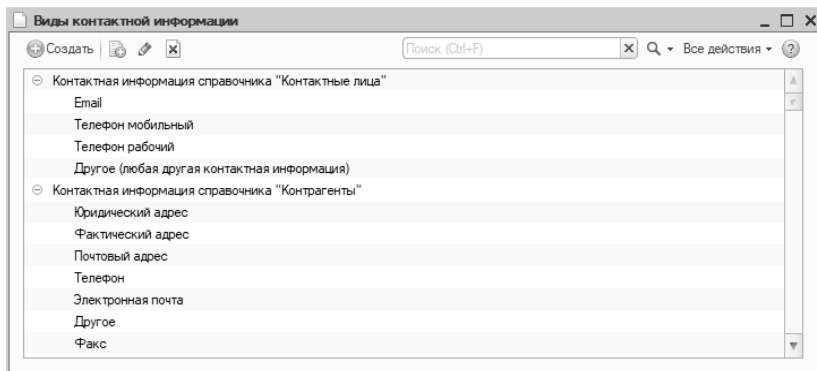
Виды контактной информации

Создать

Поиск (Ctrl+F)

Все действия

?

Контактная информация справочника "Контактные лица"

Email

Телефон мобильный

Телефон рабочий

Другое (любая другая контактная информация)

Контактная информация справочника "Контрагенты"

Юридический адрес

Фактический адрес

Почтовый адрес

Телефон

Электронная почта

Другое

Факс